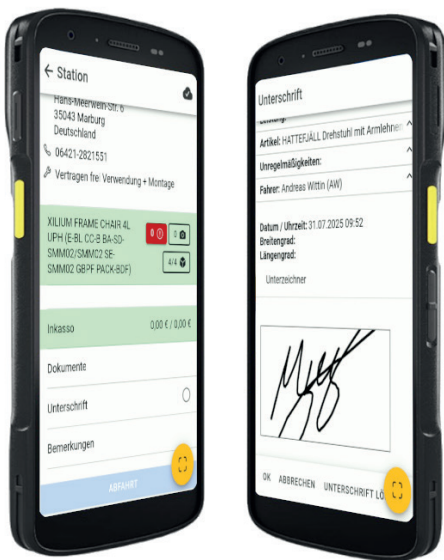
← Station

Hans-Meerwein-Str. 6
35043 Marburg
Deutschland

06421-2821551

Vertragen frei: Verwendung + Montage

XILIUM FRAME CHAIR 4L UPH (E-BL CC-B BA-SD-SMM02/SMM02 SE-SMM02 GBPF PACK-BDF)

0

0

4/4

Inkasso

0,00 € / 0,00 €

Dokumente

Unterschrift

Bemerkungen

ABFAHRT

Unterschrift

Leistung:

Artikel: HATTEFJÄLL Drehstuhl mit Armlehnen

Unregelmäßigkeiten:

Fahrer: Andreas Wittin (AW)

Datum / Uhrzeit: 31.07.2025 09:52
Breitengrad:
Längengrad:

Unterzeichner

OK ABBRECHEN UNTERSCHRIFT LÖ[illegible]